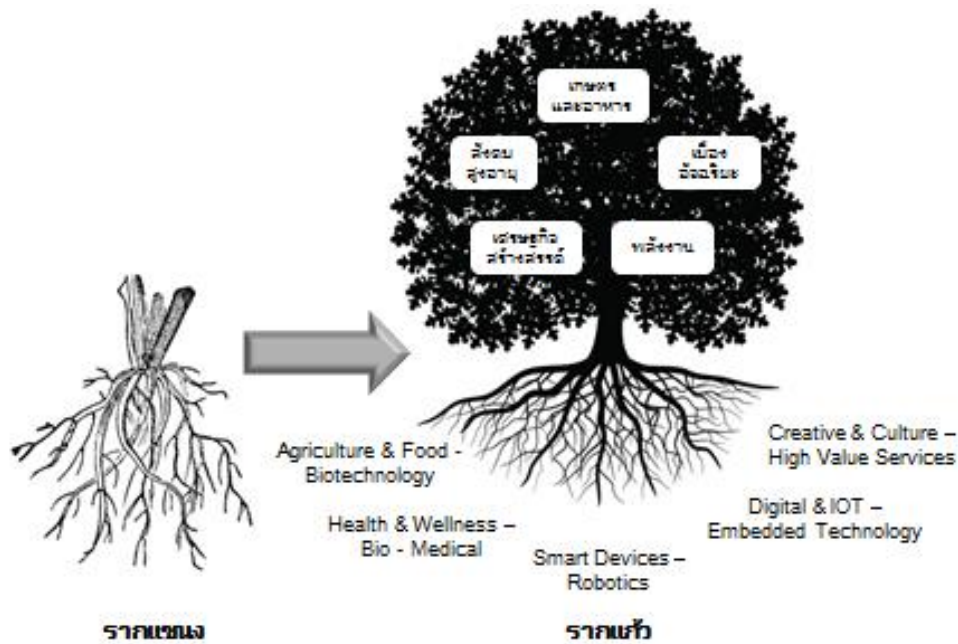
เกษตร และอาหาร

สังคม สูงอายุ

เมือง อัจฉริยะ

เศรษฐกิจ สร้างสรรค์

พลังงาน

Agriculture & Food - Biotechnology

Health & Wellness – Bio - Medical

Smart Devices – Robotics

Creative & Culture – High Value Services

Digital & IOT – Embedded Technology

รากแขนง

รากแก้ว